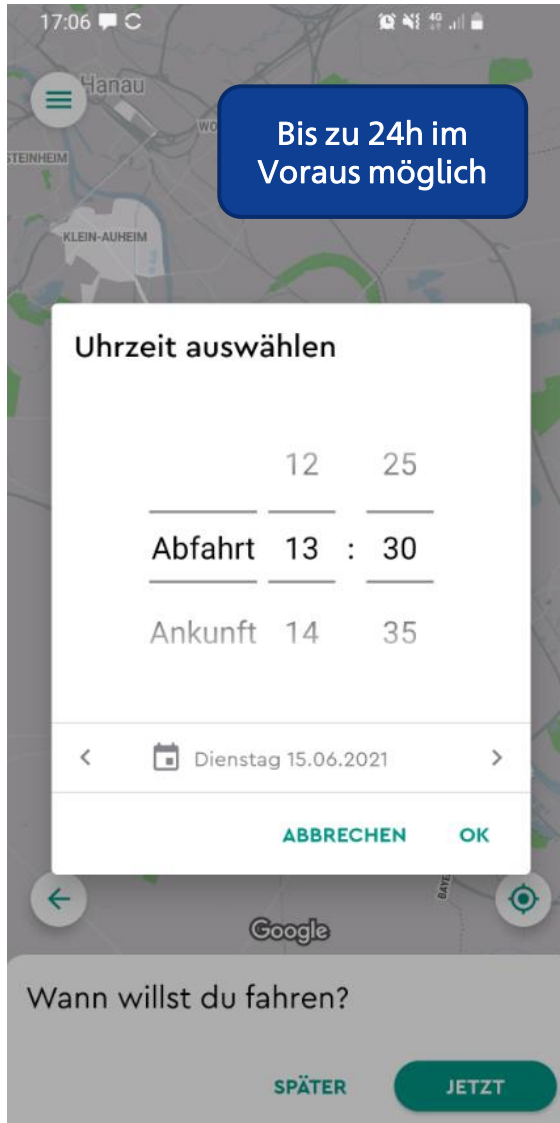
17:06

Hanau

STEINHEIM

KLEIN-AUHEIM

Bis zu 24h im Voraus möglich

Uhrzeit auswählen

| | 12 | | 25 |
|---|---|---|---|
| Abfahrt | 13 | : | 30 |
| Ankunft | 14 | | 35 |

Dienstag 15.06.2021

ABBRECHEN OK

Google

Wann willst du fahren?

SPÄTER JETZT